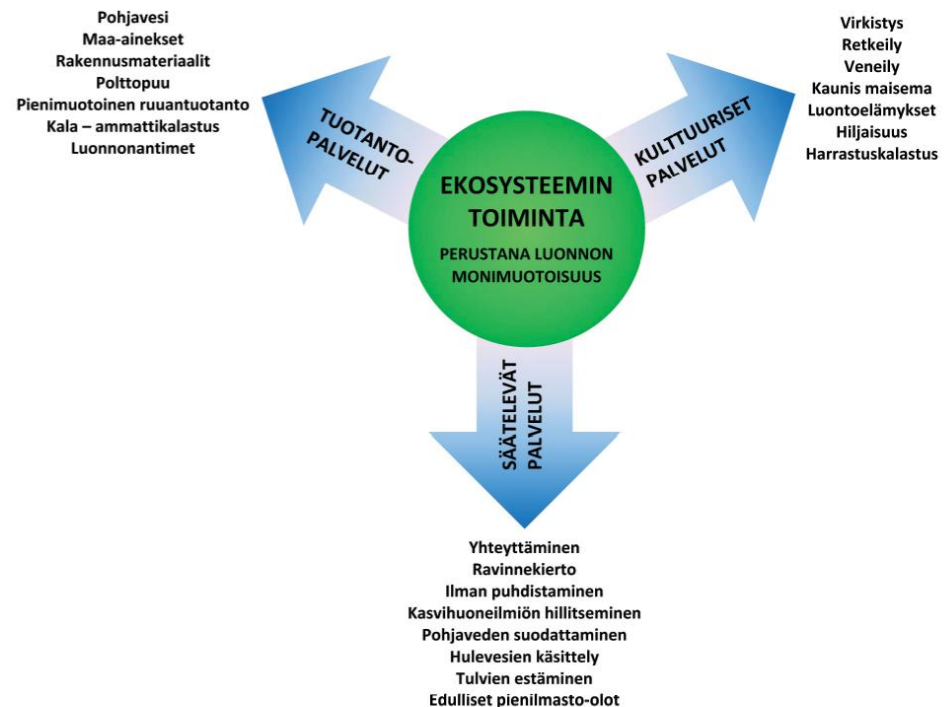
Pohjavesi
Maa-ainekset
Rakennusmateriaalit
Polttopuu
Pienimuotoinen ruuantuotanto
Kala – ammattikalastus
Luonnonantimet

TUOTANTOPALVELUT

Virkistys
Retkeily
Veneily
Kaunis maisema
Luontoelämykset
Hiljaisuus
Harrastuskalastus

KULTTUURISET PALVELUT

EKOSYSTEEMIN TOIMINTA

PERUSTANA LUONNON MONIMUOTOISUUS

SÄÄTELEVÄT PALVELUT

Yhteyttäminen
Ravinnekierto
Ilman puhdistaminen
Kasvihuoneilmiön hillitseminen
Pohjaveden suodattaminen
Hulevesien käsittely
Tulvien estäminen
Edulliset pienilmasto-olot